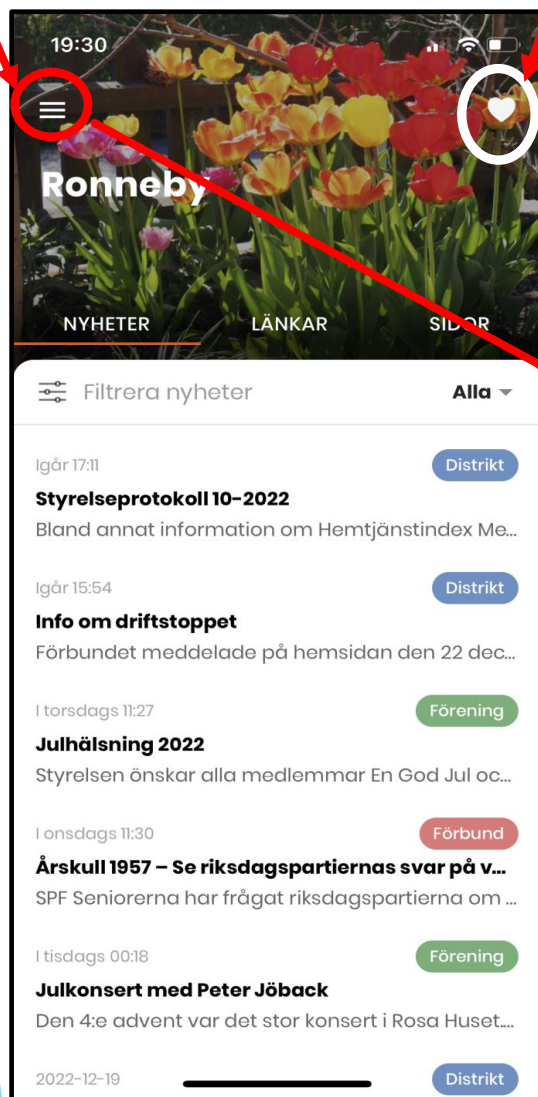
19:30

Ronneby

NYHETER LÄNKAR SIDOR

Filtrera nyheter Alla

Igår 17:11 Distrikt
**Styrelseprotokoll 10-2022**
Bland annat information om Hemtjänstindex Me...

Igår 15:54 Distrikt
**Info om driftstoppet**
Förbundet meddelade på hemsidan den 22 dec...

I torsdags 11:27 Förening
**Julhälsning 2022**
Styrelsen önskar alla medlemmar En God Jul oc...

I onsdags 11:30 Förbund
**Årskull 1957 – Se riksdagspartiernas svar på v...**
SPF Seniorerna har frågat riksdagspartierna om ...

I tisdags 00:18 Förening
**Julkonsert med Peter Jöback**
Den 4:e advent var det stor konsert i Rosa Huset....

2022-12-19 Distrikt